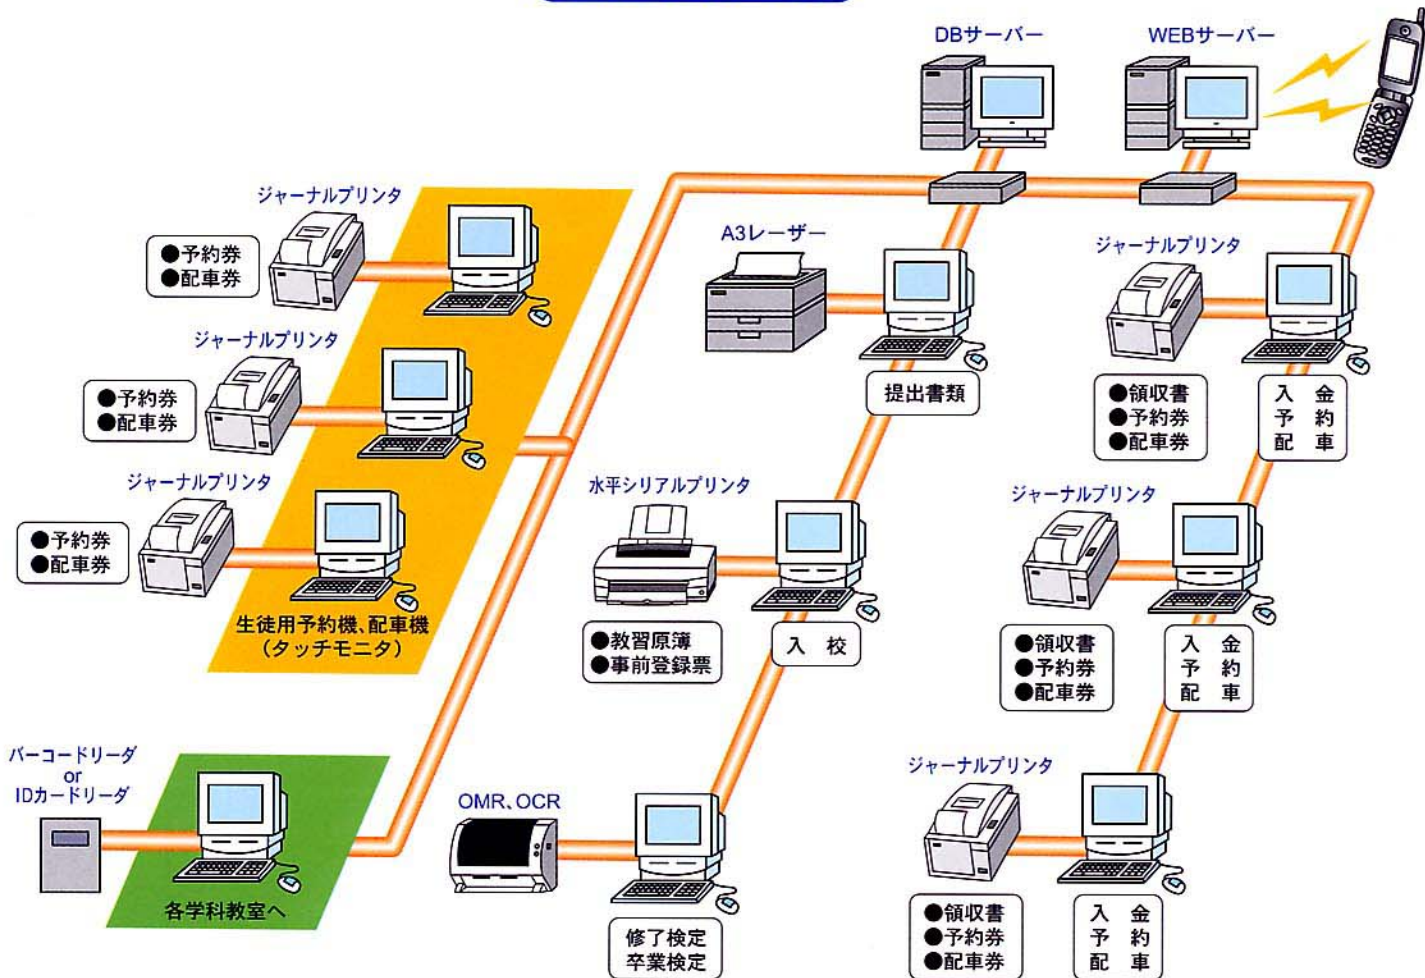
DBサーバー

WEBサーバー

ジャーナルプリンタ

●予約券
●配車券

ジャーナルプリンタ

●予約券
●配車券

ジャーナルプリンタ

●予約券
●配車券

生徒用予約機、配車機
(タッチモニタ)

A3レーザー

提出書類

ジャーナルプリンタ

●領収書
●予約券
●配車券

入 金
予 約
配 車

水平シリアルプリンタ

●教習原簿
●事前登録票

入 校

ジャーナルプリンタ

●領収書
●予約券
●配車券

入 金
予 約
配 車

バーコードリーダ
or
IDカードリーダ

各学科教室へ

OMR、OCR

修了検定
卒業検定

ジャーナルプリンタ

●領収書
●予約券
●配車券

入 金
予 約
配 車